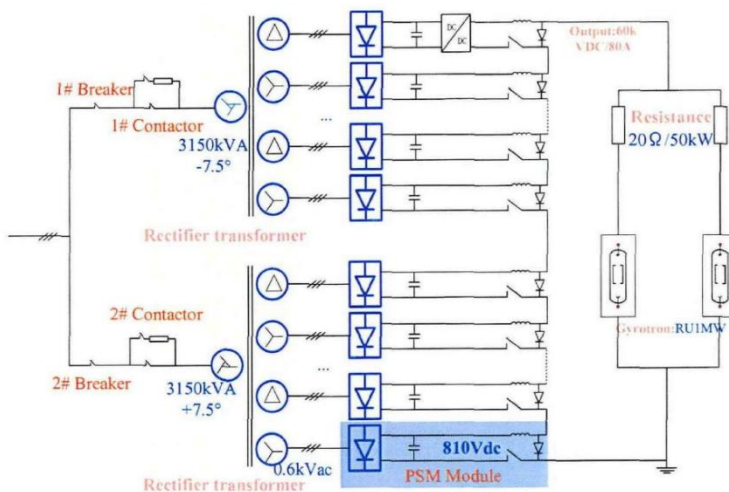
1# Breaker

1# Contactor

3150kVA
-7.5°

Rectifier transformer

2# Contactor

2# Breaker

3150kVA
+7.5°

0.6kVac

Rectifier transformer

DC
DC

Output:60k VDC/80A

Resistance
20Ω/50kW

Gyrotron:RU1MW

810Vdc

PSM Module